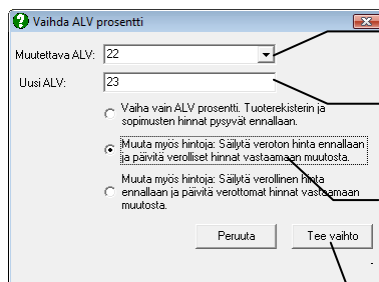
Vaihda ALV prosentti

Muutettava ALV: 22

Uusi ALV: 23

Vaihda vain ALV prosentti. Tuoterekisterin ja sopimusten hinnat pysyvät ennallaan.

Muuta myös hintoja: Säilytä veroton hinta ennallaan ja päivitä verolliset hinnat vastaamaan muutosta.

Muuta myös hintoja: Säilytä verollinen hinta ennallaan ja päivitä verottomat hinnat vastaamaan muutosta.

Peruuta

Tee vaihto